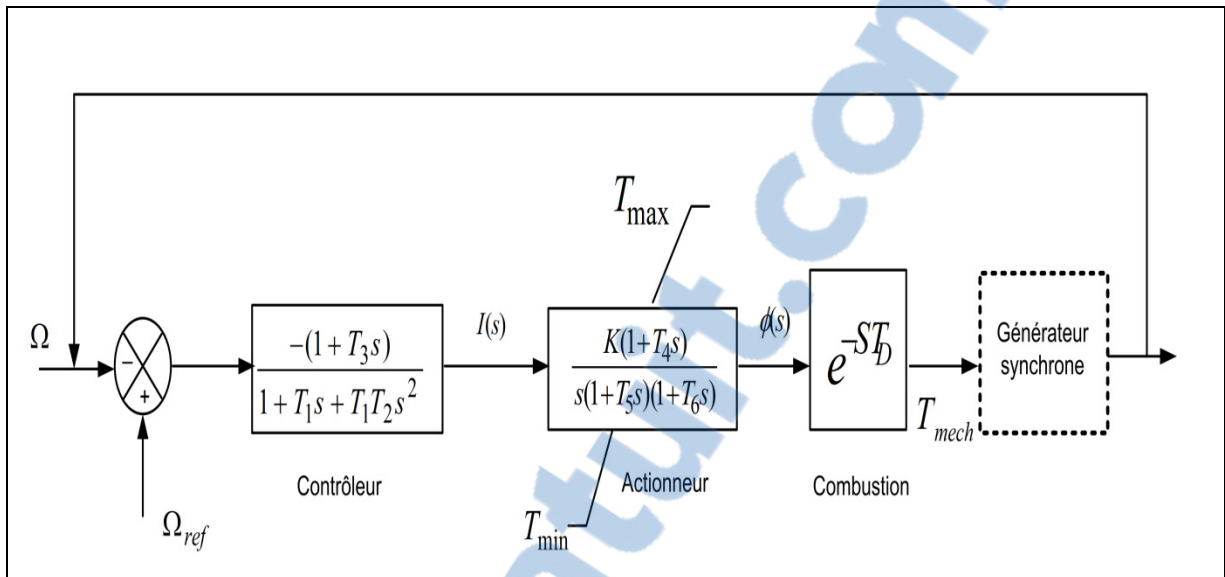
$T_{max}$

$\Omega$

$-$

$+$

$\frac{-(1+T_3 s)}{1+T_1 s+T_1 T_2 s^2}$

$I(s)$

$\frac{K(1+T_4 s)}{s(1+T_5 s)(1+T_6 s)}$

$\phi(s)$

$e^{-ST_D}$

Générateur synchrone

$T_{mech}$

Contrôleur

Actionneur

Combustion

$\Omega_{ref}$

$T_{min}$